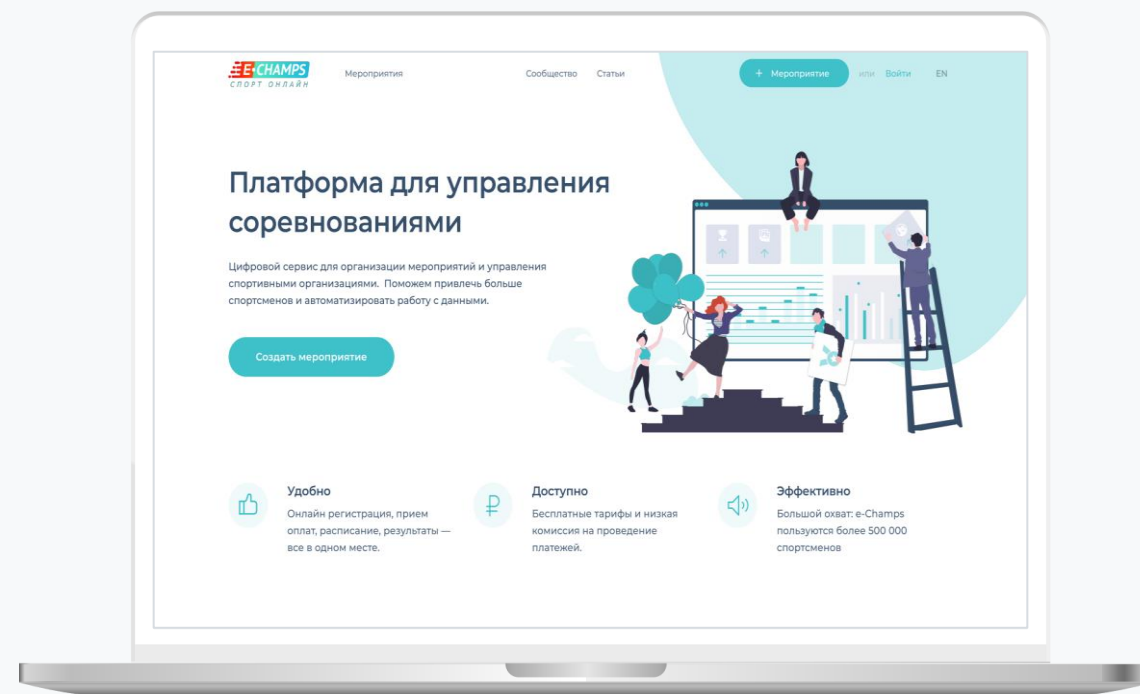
E-CHAMPS
СПОРТ ОНЛАЙН

Мероприятия

Сообщество Статьи

+ Мероприятие или Войти EN

Платформа для управления соревнованиями

Цифровой сервис для организации мероприятий и управления спортивными организациями. Поможем привлечь больше спортсменов и автоматизировать работу с данными.

Создать мероприятие

Удобно
Онлайн регистрация, прием оплат, расписание, результаты — все в одном месте.

Доступно
Бесплатные тарифы и низкая комиссия на проведение платежей.

Эффективно
Большой охват: e-Champs пользуются более 500 000 спортсменов